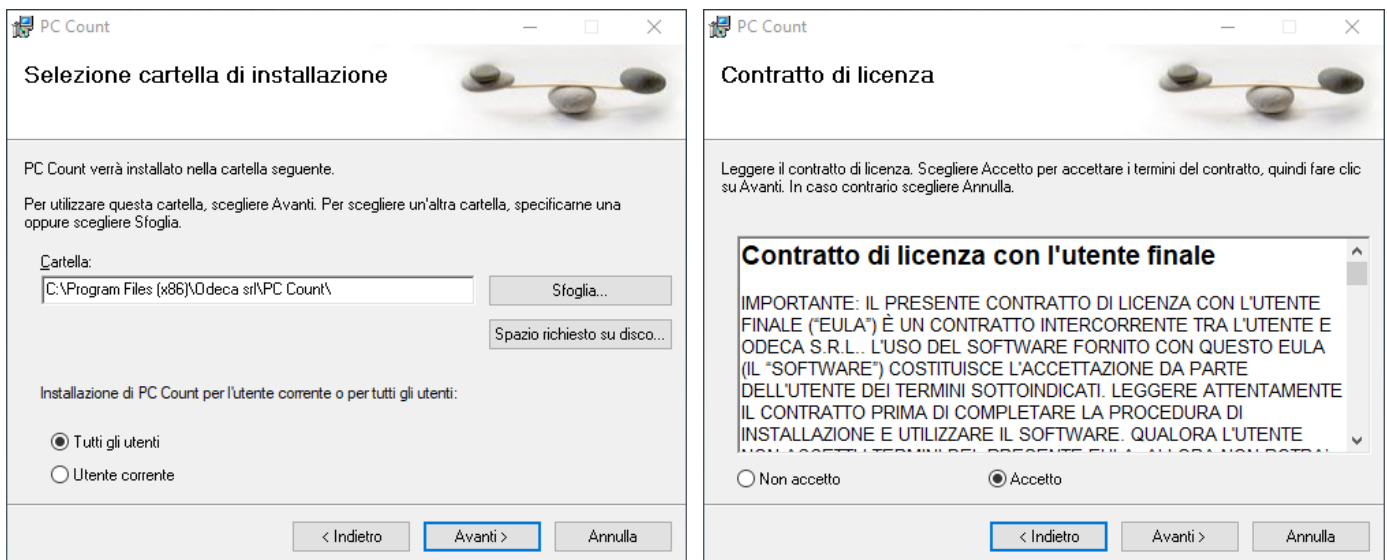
PC Count

Selezione cartella di installazione

PC Count verrà installato nella cartella seguente.

Per utilizzare questa cartella, scegliere Avanti. Per scegliere un'altra cartella, specificarne una oppure scegliere Sfoglia.

Cartella:

C:\Program Files (x86)\Odeca srl\PC Count\

Sfoglia...

Spazio richiesto su disco...

Installazione di PC Count per l'utente corrente o per tutti gli utenti:

Tutti gli utenti

Utente corrente

< Indietro

Avanti >

Annulla

PC Count

Contratto di licenza

Leggere il contratto di licenza. Scegliere Accetto per accettare i termini del contratto, quindi fare clic su Avanti. In caso contrario scegliere Annulla.

Contratto di licenza con l'utente finale

IMPORTANTE: IL PRESENTE CONTRATTO DI LICENZA CON L'UTENTE FINALE ("EULA") È UN CONTRATTO INTERCORRENTE TRA L'UTENTE E ODECA S.R.L.. L'USO DEL SOFTWARE FORNITO CON QUESTO EULA (IL "SOFTWARE") COSTITUISCE L'ACCETTAZIONE DA PARTE DELL'UTENTE DEI TERMINI SOTTOINDICATI. LEGGERE ATTENTAMENTE IL CONTRATTO PRIMA DI COMPLETARE LA PROCEDURA DI INSTALLAZIONE E UTILIZZARE IL SOFTWARE. QUALORA L'UTENTE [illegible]

Non accetto

Accetto

< Indietro

Avanti >

Annulla